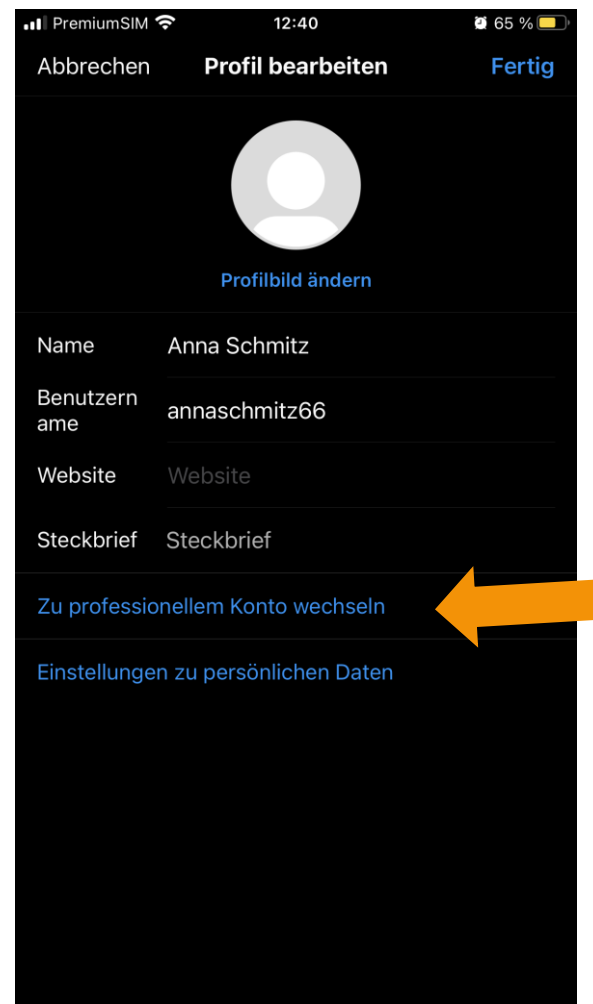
PremiumSIM 12:40 65 %

Abbrechen Profil bearbeiten Fertig

Profilbild ändern

Name Anna Schmitz

Benutzername annaschmitz66

Website Website

Steckbrief Steckbrief

Zu professionellem Konto wechseln

Einstellungen zu persönlichen Daten